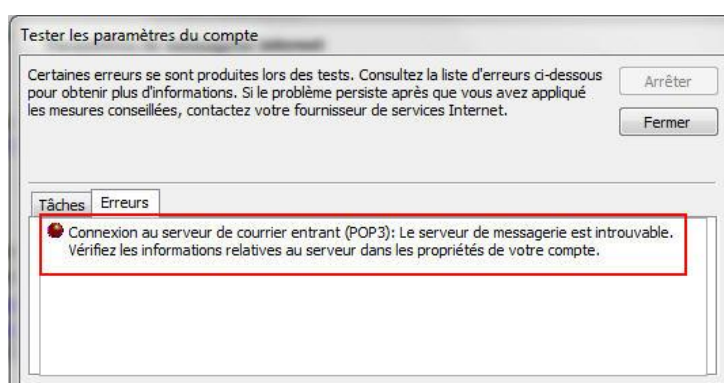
Tester les paramètres du compte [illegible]

Certaines erreurs se sont produites lors des tests. Consultez la liste d'erreurs ci-dessous pour obtenir plus d'informations. Si le problème persiste après que vous avez appliqué les mesures conseillées, contactez votre fournisseur de services Internet.

Arrêter

Fermer

Tâches

Erreurs

Connexion au serveur de courrier entrant (POP3): Le serveur de messagerie est introuvable. Vérifiez les informations relatives au serveur dans les propriétés de votre compte.